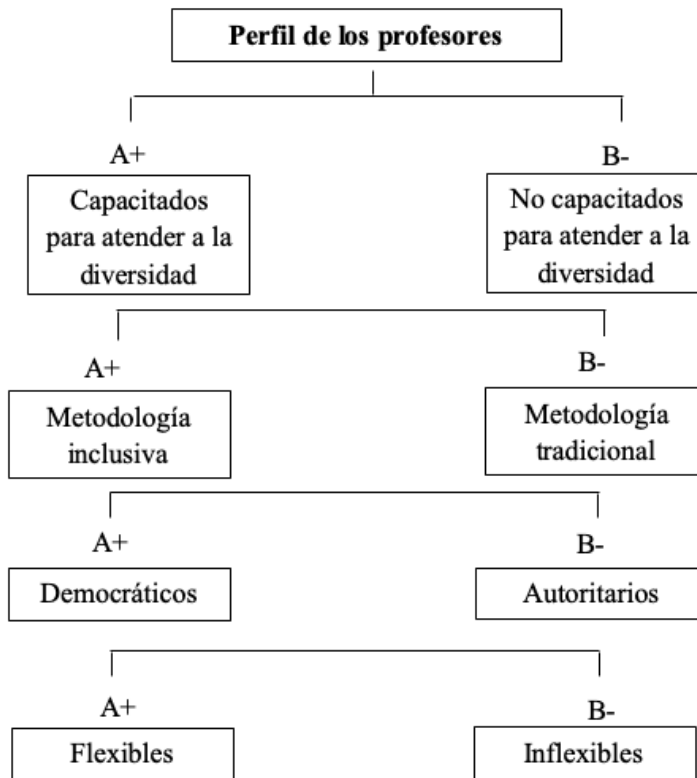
Perfil de los profesores

A+
Capacitados para atender a la diversidad

B-
No capacitados para atender a la diversidad

A+
Metodología inclusiva

B-
Metodología tradicional

A+
Democráticos

B-
Autoritarios

A+
Flexibles

B-
Inflexibles